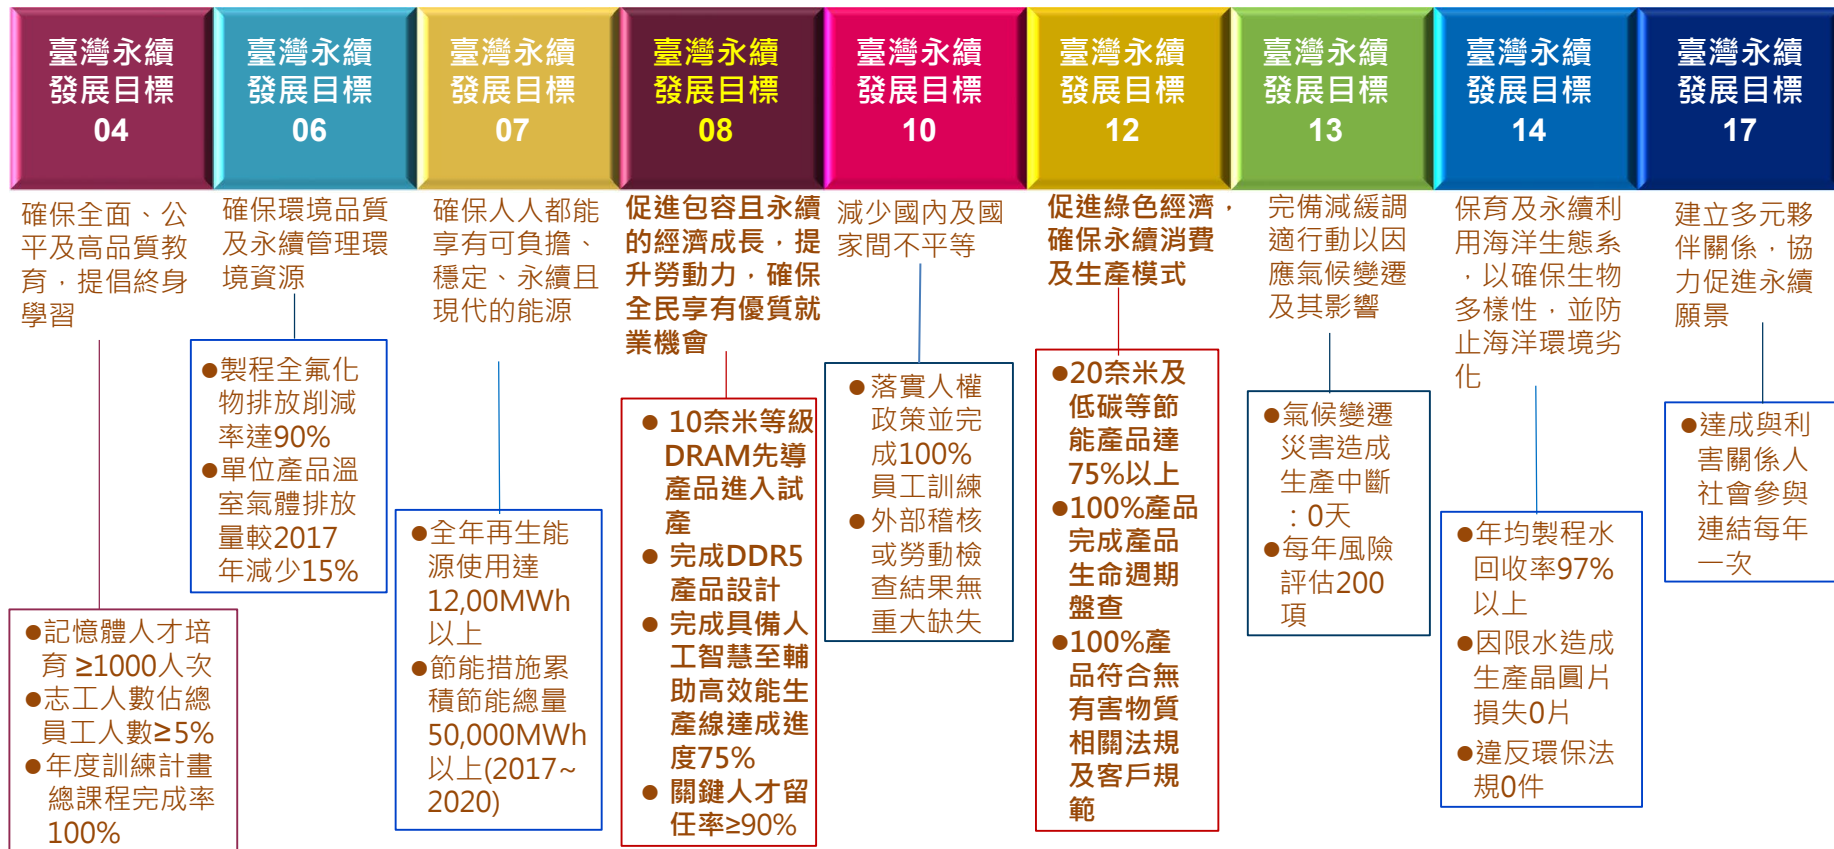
臺灣永續發展目標 04

確保全面、公平及高品質教育，提倡終身學習

●記憶體人才培育 ≥1000人次
●志工人數佔總員工人數≥5%
●年度訓練計畫總課程完成率100%

臺灣永續發展目標 06

確保環境品質及永續管理環境資源

●製程全氟化物排放削減率達90%
●單位產品溫室氣體排放量較2017年減少15%

臺灣永續發展目標 07

確保人人都能享有可負擔、穩定、永續且現代的能源

●全年再生能源使用達12,00MWh以上
●節能措施累積節能總量50,000MWh以上(2017~2020)

臺灣永續發展目標 08

促進包容且永續的經濟成長，提升勞動力，確保全民享有優質就業機會

● 10奈米等級DRAM先導產品進入試產
● 完成DDR5產品設計
● 完成具備人工智慧至輔助高效能生產線達成進度75%
● 關鍵人才留任率≥90%

臺灣永續發展目標 10

減少國內及國家間不平等

●落實人權政策並完成100%員工訓練
●外部稽核或勞動檢查結果無重大缺失

臺灣永續發展目標 12

促進綠色經濟，確保永續消費及生產模式

●20奈米及低碳等節能產品達75%以上
●100%產品完成產品生命週期盤查
●100%產品符合無有害物質相關法規及客戶規範

臺灣永續發展目標 13

完備減緩調適行動以因應氣候變遷及其影響

●氣候變遷災害造成生產中斷：0天
●每年風險評估200項

臺灣永續發展目標 14

保育及永續利用海洋生態系，以確保生物多樣性，並防止海洋環境劣化

●年均製程水回收率97%以上
●因限水造成生產晶圓片損失0片
●違反環保法規0件

臺灣永續發展目標 17

建立多元夥伴關係，協力促進永續願景

●達成與利害關係人社會參與連結每年一次